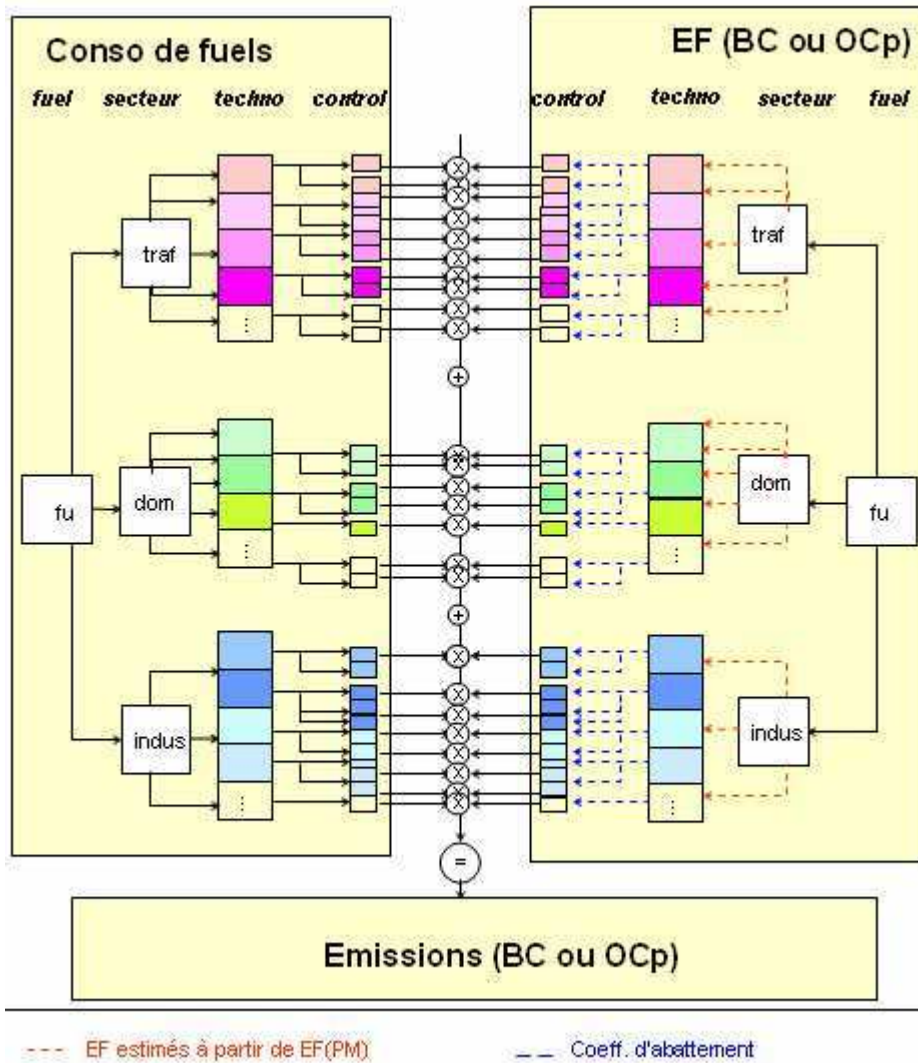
Conso de fuels

fuel secteur techno control

EF (BC ou OCp)

control techno secteur fuel

traf

traf

⋮

⋮

dom

dom

fu

fu

⋮

⋮

indus

indus

⋮

⋮

Emissions (BC ou OCp)

EF estimés à partir de EF(PM)

Coeff. d'abattement